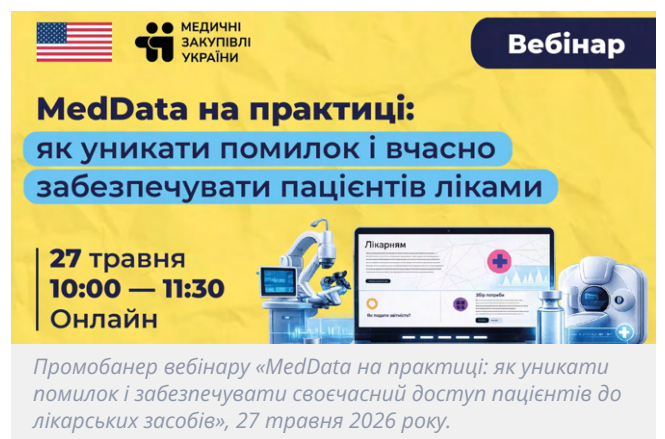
МЕДИЧНІ ЗАКУПІВЛІ УКРАЇНИ

Вебінар

MedData на практиці: як уникати помилок і вчасно забезпечувати пацієнтів ліками

27 травня
10:00 — 11:30
Онлайн

Лікарням

Як подати звітність?

Збір потреби

Промобанер вебінару «MedData на практиці: як уникати помилок і забезпечувати своєчасний доступ пацієнтів до лікарських засобів», 27 травня 2026 року.